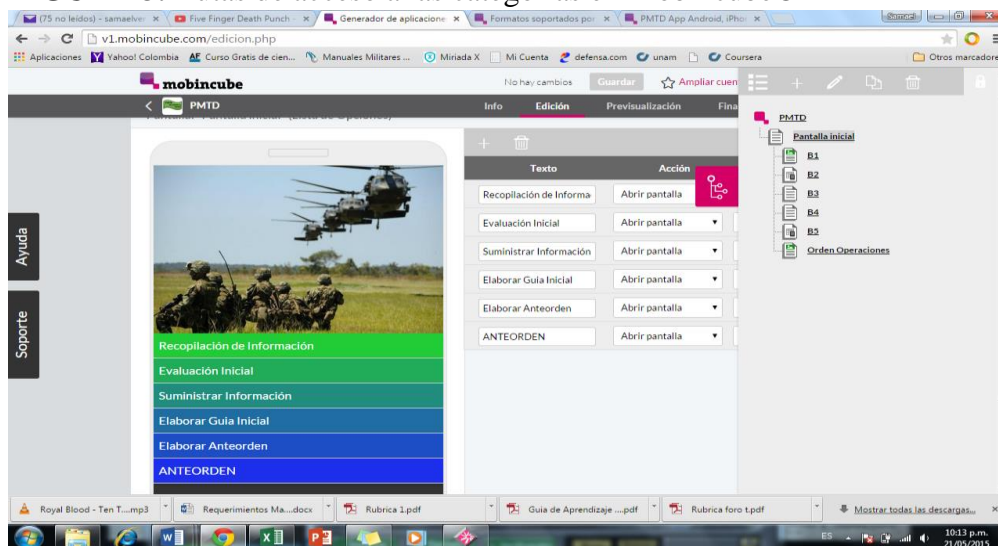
(75 no leídos) - samaelve × Five Finger Death Punch × Generador de aplicacione × Formatos soportados por × PMTD App Android, iPho ×

Samael

v1.mobincube.com/edicion.php

Aplicaciones Yahoo! Colombia Curso Gratis de cien... Manuales Militares ... Miriada X Mi Cuenta defensa.com unam Coursera Otros marcadores

mobincube

No hay cambios Guardar Ampliar cuen

PMTD

Info Edición Previsualización Fina

Ayuda

Soporte

Texto Acción

Recopilación de Informa Abrir pantalla

Evaluación Inicial Abrir pantalla

Suministrar Información Abrir pantalla

Elaborar Guia Inicial Abrir pantalla

Elaborar Anteorden Abrir pantalla

ANTEORDEN Abrir pantalla

Recopilación de Información

Evaluación Inicial

Suministrar Información

Elaborar Guia Inicial

Elaborar Anteorden

ANTEORDEN

PMTD

Pantalla inicial

B1

B2

B3

B4

B5

Orden Operaciones

Royal Blood - Ten T....mp3 Requerimientos Ma....docx Rubrica 1.pdf Guia de Aprendizaje ....pdf Rubrica foro t.pdf Mostrar todas las descargas...

ES 10:13 p.m. 21/05/2015